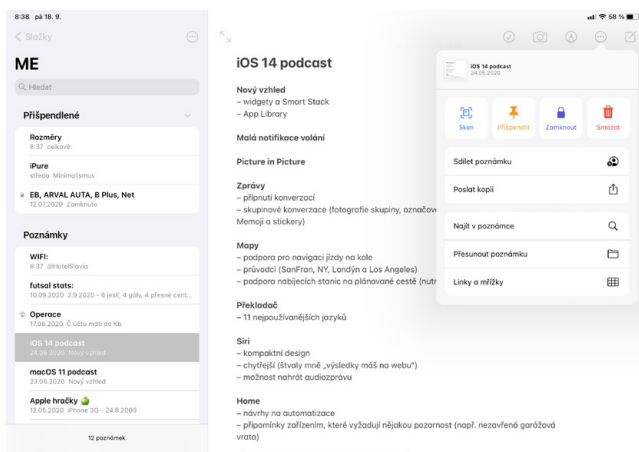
8:38 pá 18. 9.

58 %

< Složky

ME

Q Hledat

Připnuté

Rozměry
8:37 celkově:

iPure
středa Minimalismus

EB, ARVAL AUTA, B Plus, Net
12.07.2020 Zamknuto

Poznámky

WIFI:
8:37 @HotelSlavia

futsal stats:
10.09.2020 2.9.2020 - 6 jesli, 4 góly, 4 přesné cent...

Operace
17.08.2020 Č účtu mati do Kb

iOS 14 podcast
24.06.2020 Nový vzhled

macOS 11 podcast
23.06.2020 Nový vzhled

Apple hračky
12.05.2020 iPhone 3G - 24.8.2009

12 poznámek

iOS 14 podcast

Nový vzhled
– widgety a Smart Stack
– App Library

Malá notifikace volání

Picture in Picture

Zprávy
– připnutí konverzací
– skupinové konverzace (fotografie skupiny, označov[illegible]
Memoji a stickery)

Mapy
– podpora pro navigaci jízdy na kole
– průvodci (SanFran, NY, Londýn a Los Angeles)
– podpora nabíjecích stanic na plánované cestě (nutr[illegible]

Překladač
– 11 nejpoužívanějších jazyků

Siri
– kompaktní design
– chytřejší (štvaly mně „výsledky máš na webu")
– možnost nahrát audiozprávu

Home
– návrhy na automatizace
– připomínky zařízením, které vyžadují nějakou pozornost (např. nezavřená garážová vrata)

iOS 14 podcast
24.06.2020

Sken

Připnout

Zamknout

Smazat

Sdílet poznámku

Poslat kopii

Najít v poznámce

Přesunout poznámku

Linky a mřížky